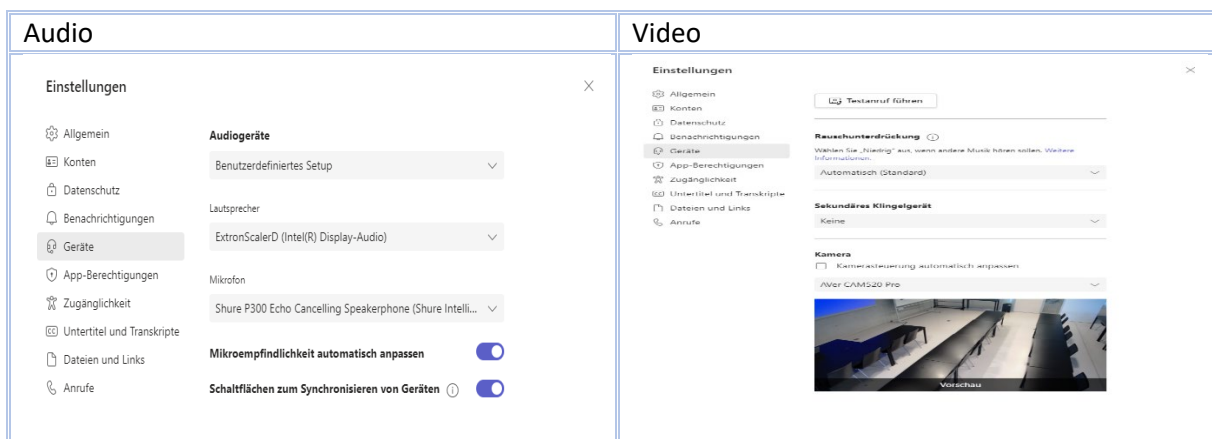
| Audio | Video |
|---|---|
| Einstellungen<br>Allgemein<br>Konten<br>Datenschutz<br>Benachrichtigungen<br>Geräte<br>App-Berechtigungen<br>Zugänglichkeit<br>Untertitel und Transkripte<br>Dateien und Links<br>Anrufe<br>**Audiogeräte**<br>Benutzerdefiniertes Setup<br>Lautsprecher<br>ExtronScalerD (Intel(R) Display-Audio)<br>Mikrofon<br>Shure P300 Echo Cancelling Speakerphone (Shure Intelli...<br>**Mikroempfindlichkeit automatisch anpassen**<br>**Schaltflächen zum Synchronisieren von Geräten** | Einstellungen<br>Allgemein<br>Konten<br>Datenschutz<br>Benachrichtigungen<br>Geräte<br>App-Berechtigungen<br>Zugänglichkeit<br>Untertitel und Transkripte<br>Dateien und Links<br>Anrufe<br>Testanruf führen<br>**Rauschunterdrückung**<br>Wählen Sie „Niedrig" aus, wenn andere Musik hören sollen. Weitere Informationen.<br>Automatisch (Standard)<br>**Sekundäres Klingelgerät**<br>Keine<br>**Kamera**<br>Kamerasteuerung automatisch anpassen<br>AVer CAM520 Pro<br>Vorschau |